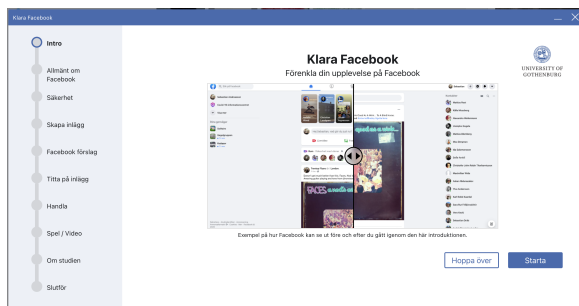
Klara Facebook

Intro

Allmänt om Facebook

Säkerhet

Skapa inlägg

Facebook förslag

Titta på inlägg

Handla

Spel / Video

Om studien

Slutför

Klara Facebook

Förenkla din upplevelse på Facebook

UNIVERSITY OF GOTHENBURG

Exempel på hur Facebook kan se ut före och efter du gått igenom den här introduktionen.

Hoppa över

Starta